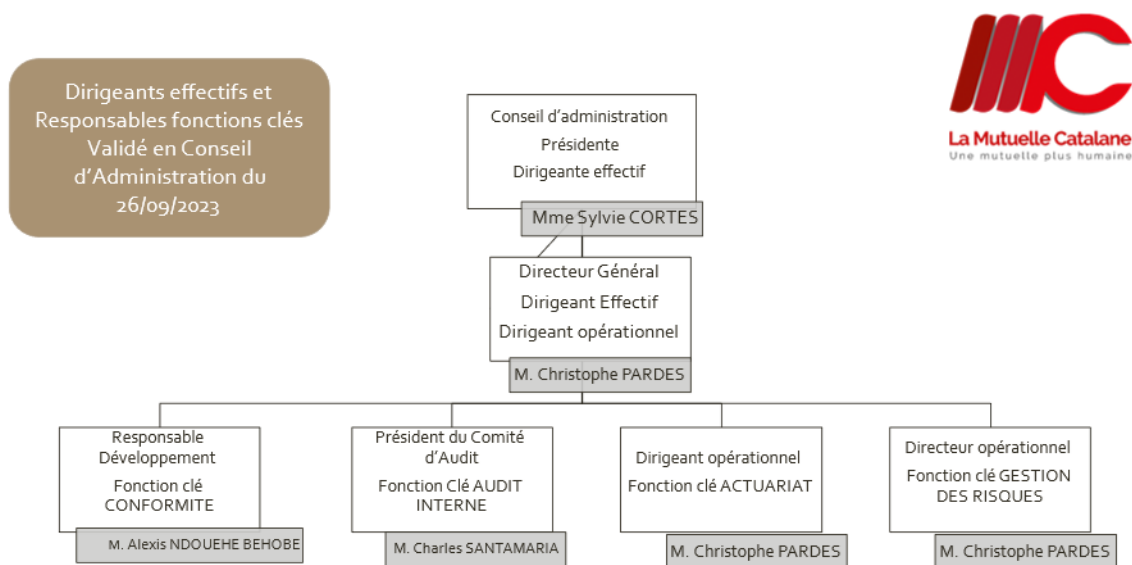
Dirigeants effectifs et Responsables fonctions clés Validé en Conseil d'Administration du 26/09/2023

La Mutuelle Catalane
Une mutuelle plus humaine

Conseil d'administration
Présidente
Dirigeante effectif

Mme Sylvie CORTES

Directeur Général
Dirigeant Effectif
Dirigeant opérationnel

M. Christophe PARDES

Responsable Développement
Fonction clé CONFORMITE

M. Alexis NDOUEHE BEHOBE

Président du Comité d'Audit
Fonction Clé AUDIT INTERNE

M. Charles SANTAMARIA

Dirigeant opérationnel
Fonction clé ACTUARIAT

M. Christophe PARDES

Directeur opérationnel
Fonction clé GESTION DES RISQUES

M. Christophe PARDES